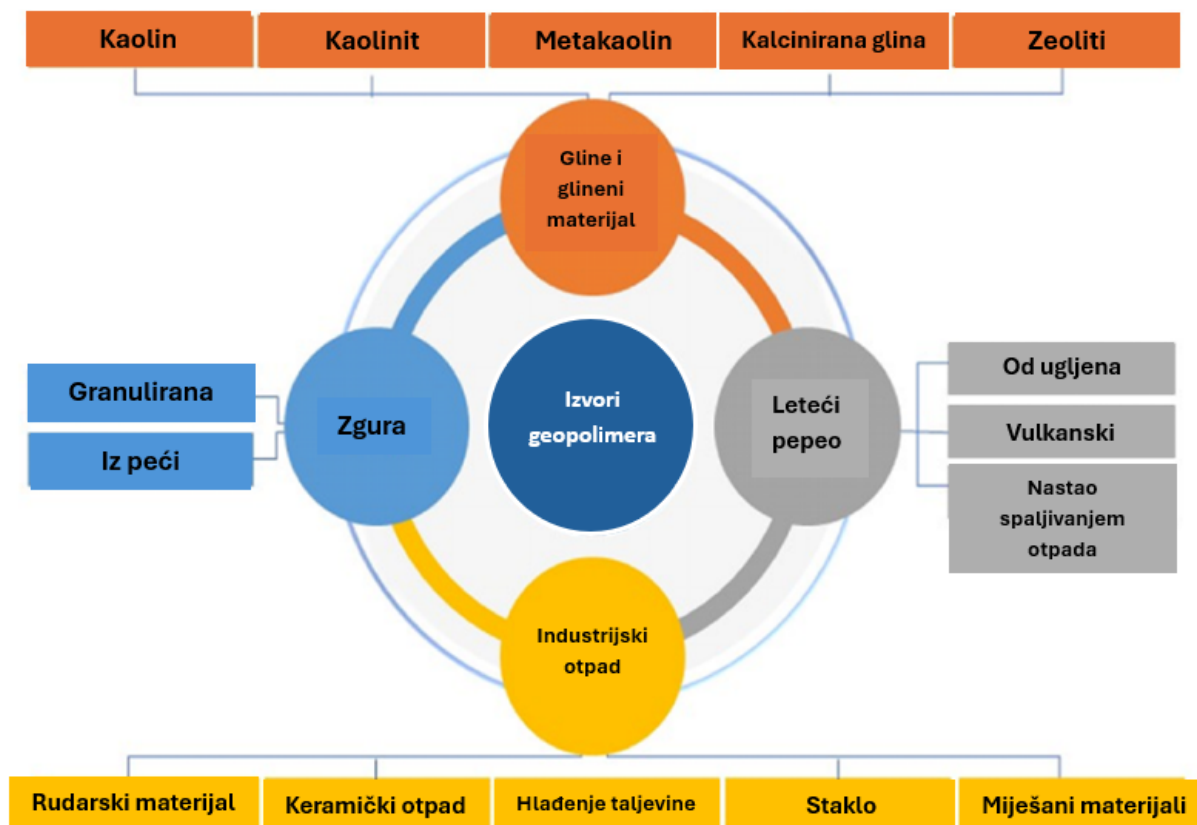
Kaolin
Kaolinit
Metakaolin
Kalcinirana glina
Zeoliti

Gline i glineni materijal

Granulirana
Iz peći

Zgura

Izvori geopolimera

Leteći pepeo

Od ugljena
Vulkanski
Nastao spaljivanjem otpada

Industrijski otpad

Rudarski materijal
Keramički otpad
Hlađenje taljevine
Staklo
Miješani materijali